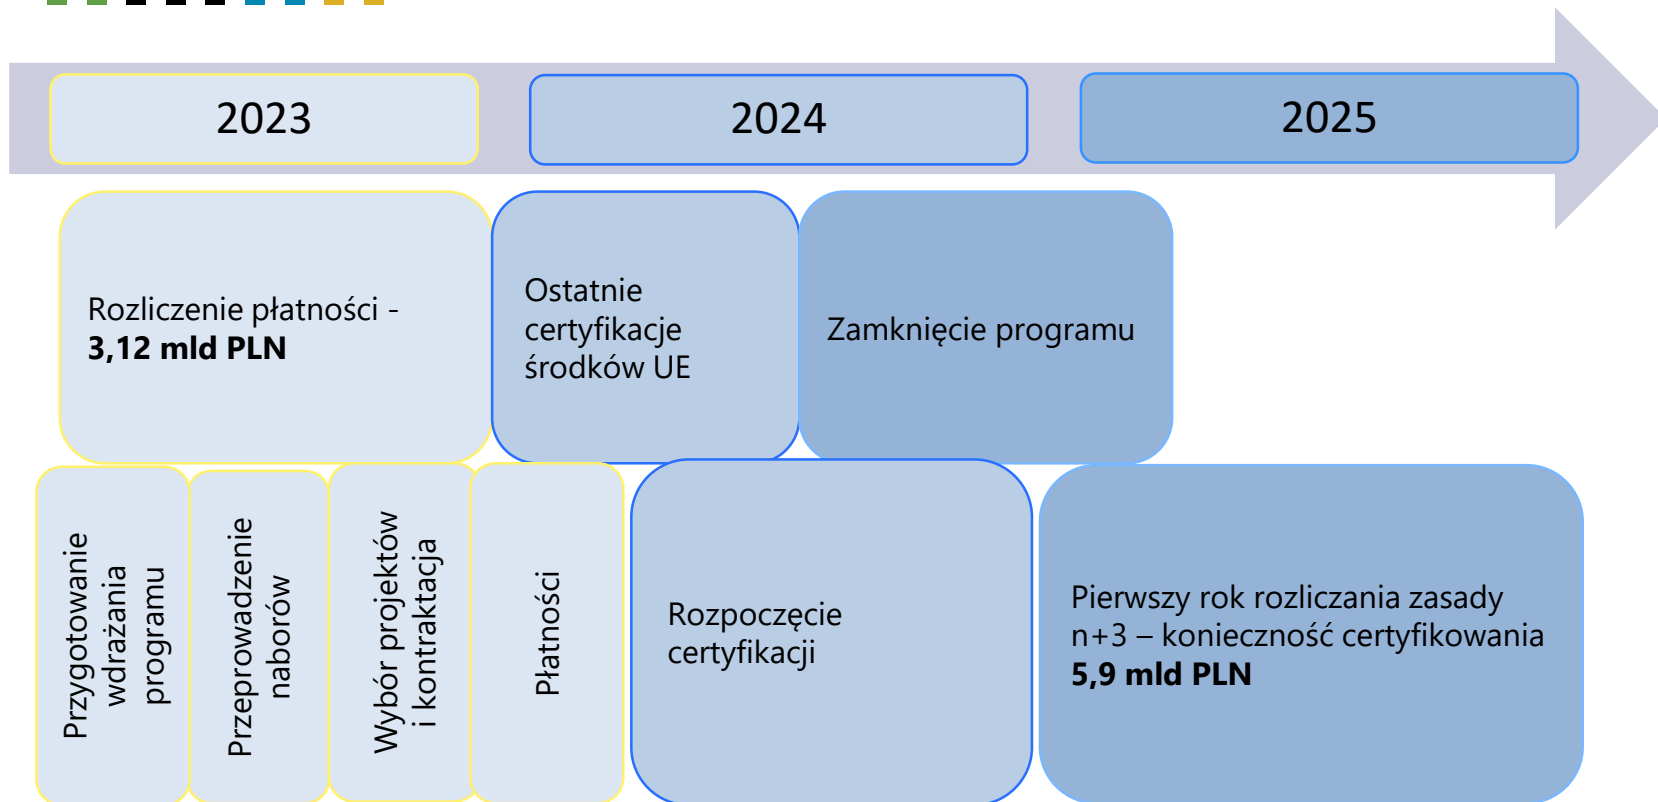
2023

2024

2025

Rozliczenie płatności - **3,12 mld PLN**

Ostatnie certyfikacje środków UE

Zamknięcie programu

Przygotowanie wdrażania programu

Przeprowadzenie naborów

Wybór projektów i kontraktacja

Płatności

Rozpoczęcie certyfikacji

Pierwszy rok rozliczania zasady n+3 – konieczność certyfikowania **5,9 mld PLN**